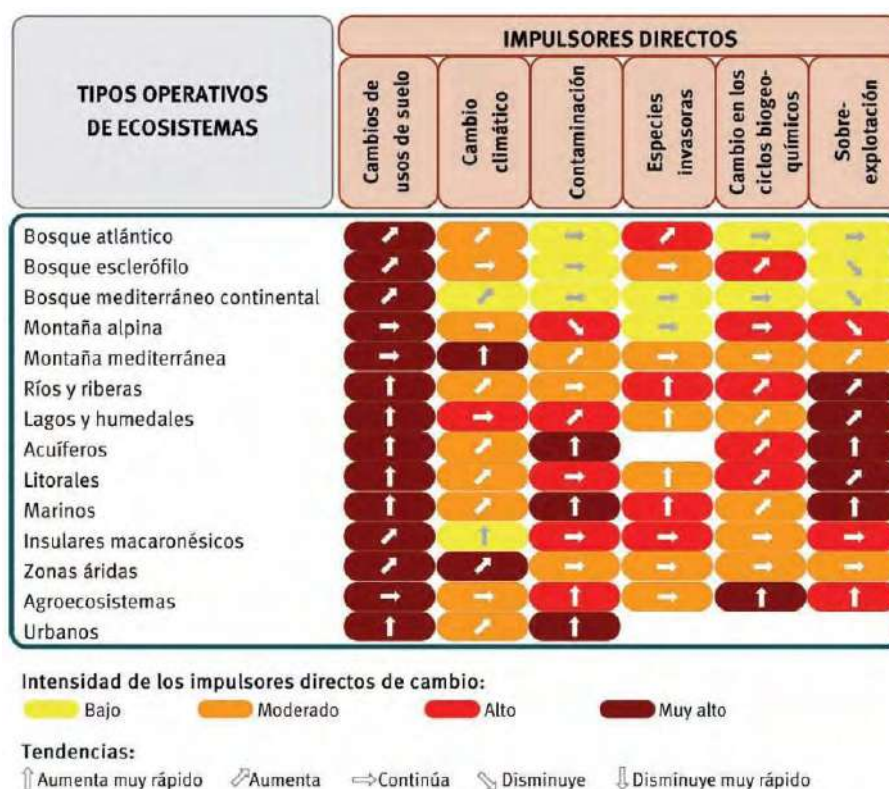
| TIPOS OPERATIVOS DE ECOSISTEMAS | Cambios de usos de suelo | Cambio climático | Contaminación | Especies invasoras | Cambio en los ciclos biogeoquímicos | Sobre-explotación |
|---|---|---|---|---|---|---|
| Bosque atlántico | ↗ | ↗ | → | ↗ | → | → |
| Bosque esclerófilo | ↗ | → | → | → | ↗ | ↘ |
| Bosque mediterráneo continental | ↗ | ↗ | → | → | → | ↘ |
| Montaña alpina | → | → | ↘ | → | → | ↘ |
| Montaña mediterránea | → | ↑ | ↗ | → | → | ↗ |
| Ríos y riberas | ↑ | ↗ | → | ↑ | ↗ | ↗ |
| Lagos y humedales | ↑ | → | ↗ | ↑ | ↗ | ↗ |
| Acuíferos | ↑ | ↗ | ↑ | | ↗ | ↑ |
| Litorales | ↑ | ↗ | → | ↑ | ↗ | ↗ |
| Marinos | ↑ | ↗ | ↑ | ↑ | ↗ | ↑ |
| Insulares macaronésicos | ↗ | ↑ | → | → | → | → |
| Zonas áridas | ↗ | ↗ | → | → | → | → |
| Agroecosistemas | → | → | ↑ | → | ↑ | ↑ |
| Urbanos | ↑ | ↗ | ↑ | | | |

IMPULSORES DIRECTOS

Intensidad de los impulsores directos de cambio:
Bajo Moderado Alto Muy alto

Tendencias:
⇑ Aumenta muy rápido ⇗ Aumenta ⇒ Continúa ⇘ Disminuye ⇓ Disminuye muy rápido